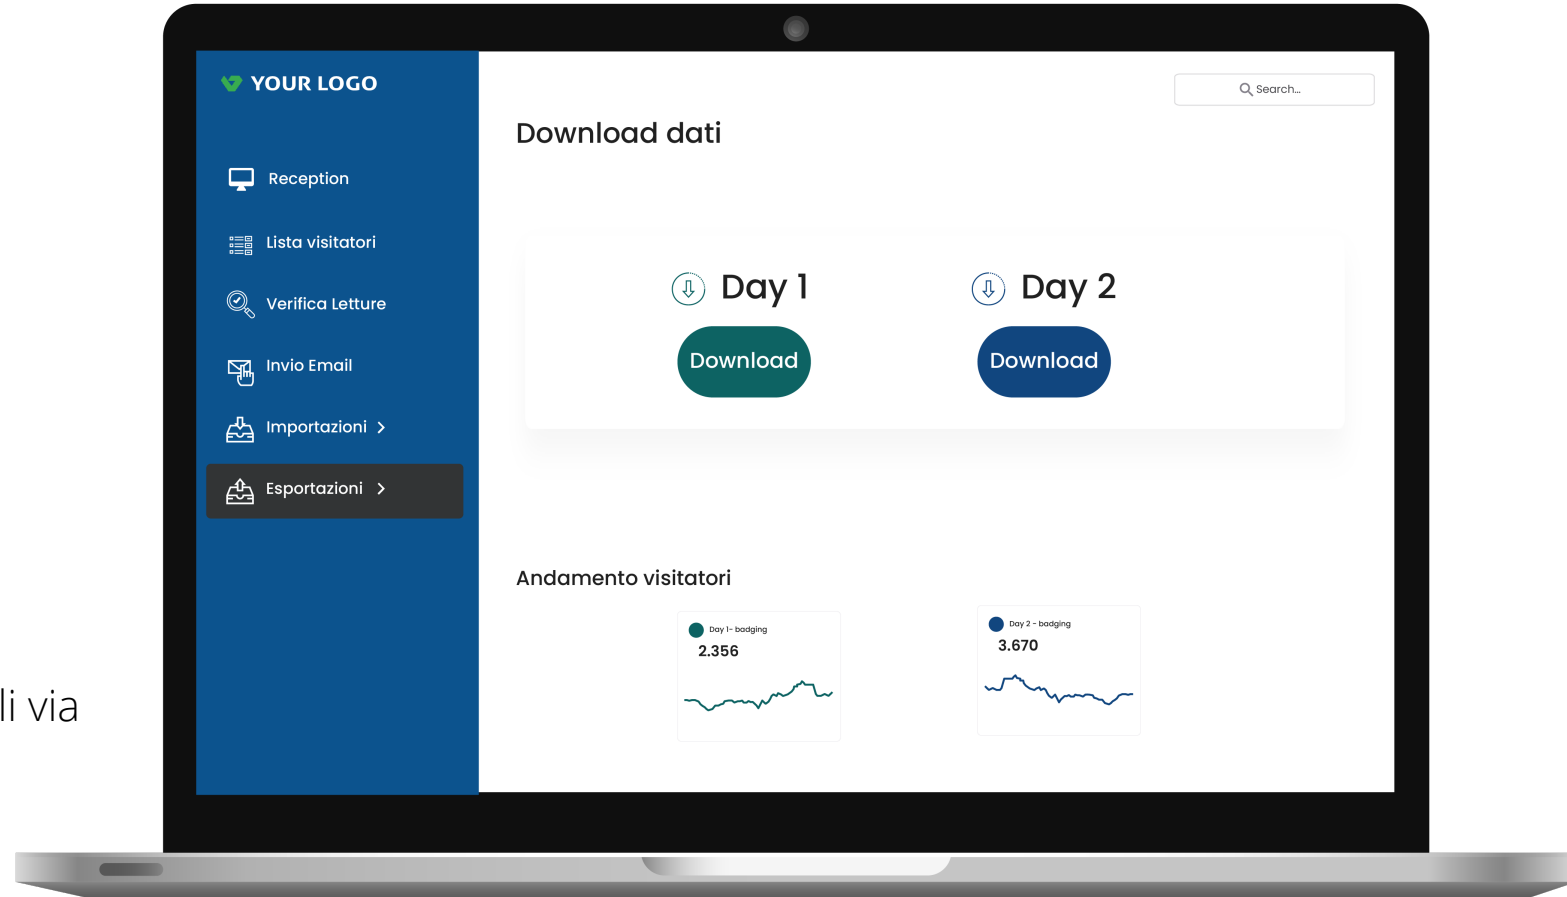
YOUR LOGO

Reception

Lista visitatori

Verifica Letture

Invio Email

Importazioni >

Esportazioni >

Search...

Download dati

Day 1

Download

Day 2

Download

Andamento visitatori

Day 1- badging

2.356

Day 2 - badging

3.670

li via